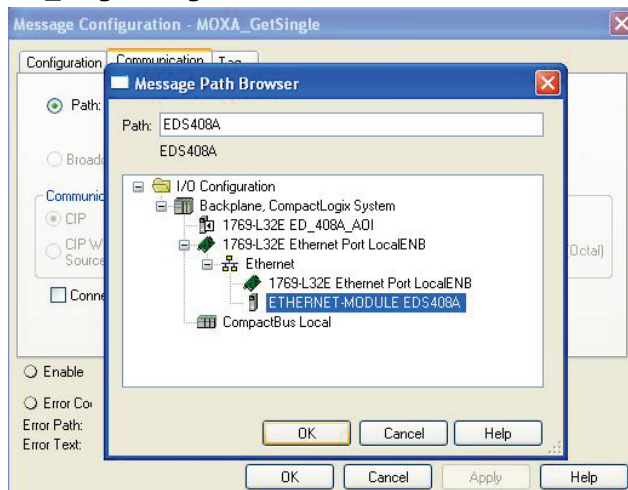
Message Configuration - MOXA_GetSingle

Configuration | Communication | Tag

Path:

Broad

Communic

CIP

CIP W Source

Conne

Message Path Browser

Path: EDS408A

EDS408A

I/O Configuration
Backplane, CompactLogix System
1769-L32E ED_408A_AOI
1769-L32E Ethernet Port LocalENB
Ethernet
1769-L32E Ethernet Port LocalENB
ETHERNET-MODULE EDS408A
CompactBus Local

OK | Cancel | Help

Octal)

Enable

Error Co

Error Path:

Error Text:

OK | Cancel | Apply | Help